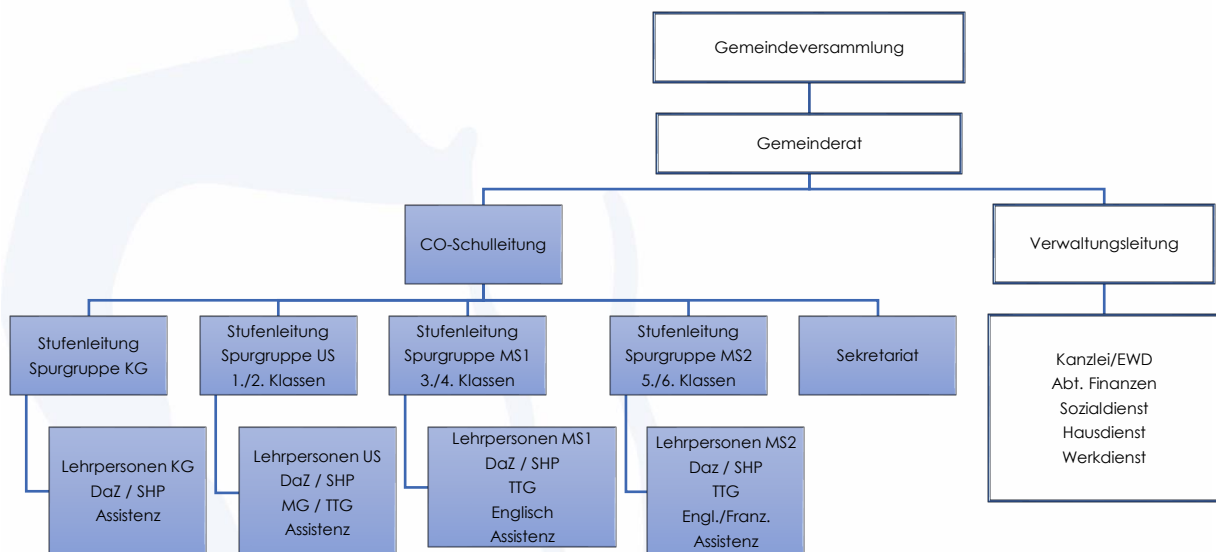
Gemeindeversammlung

Gemeinderat

CO-Schulleitung

Verwaltungsleitung

Stufenleitung Spurgruppe KG

Stufenleitung Spurgruppe US 1./2. Klassen

Stufenleitung Spurgruppe MS1 3./4. Klassen

Stufenleitung Spurgruppe MS2 5./6. Klassen

Sekretariat

Kanzlei/EWD
Abt. Finanzen
Sozialdienst
Hausdienst
Werkdienst

Lehrpersonen KG
DaZ / SHP
Assistenz

Lehrpersonen US
DaZ / SHP
MG / TTG
Assistenz

Lehrpersonen MS1
DaZ / SHP
TTG
Englisch
Assistenz

Lehrpersonen MS2
Daz / SHP
TTG
Engl./Franz.
Assistenz